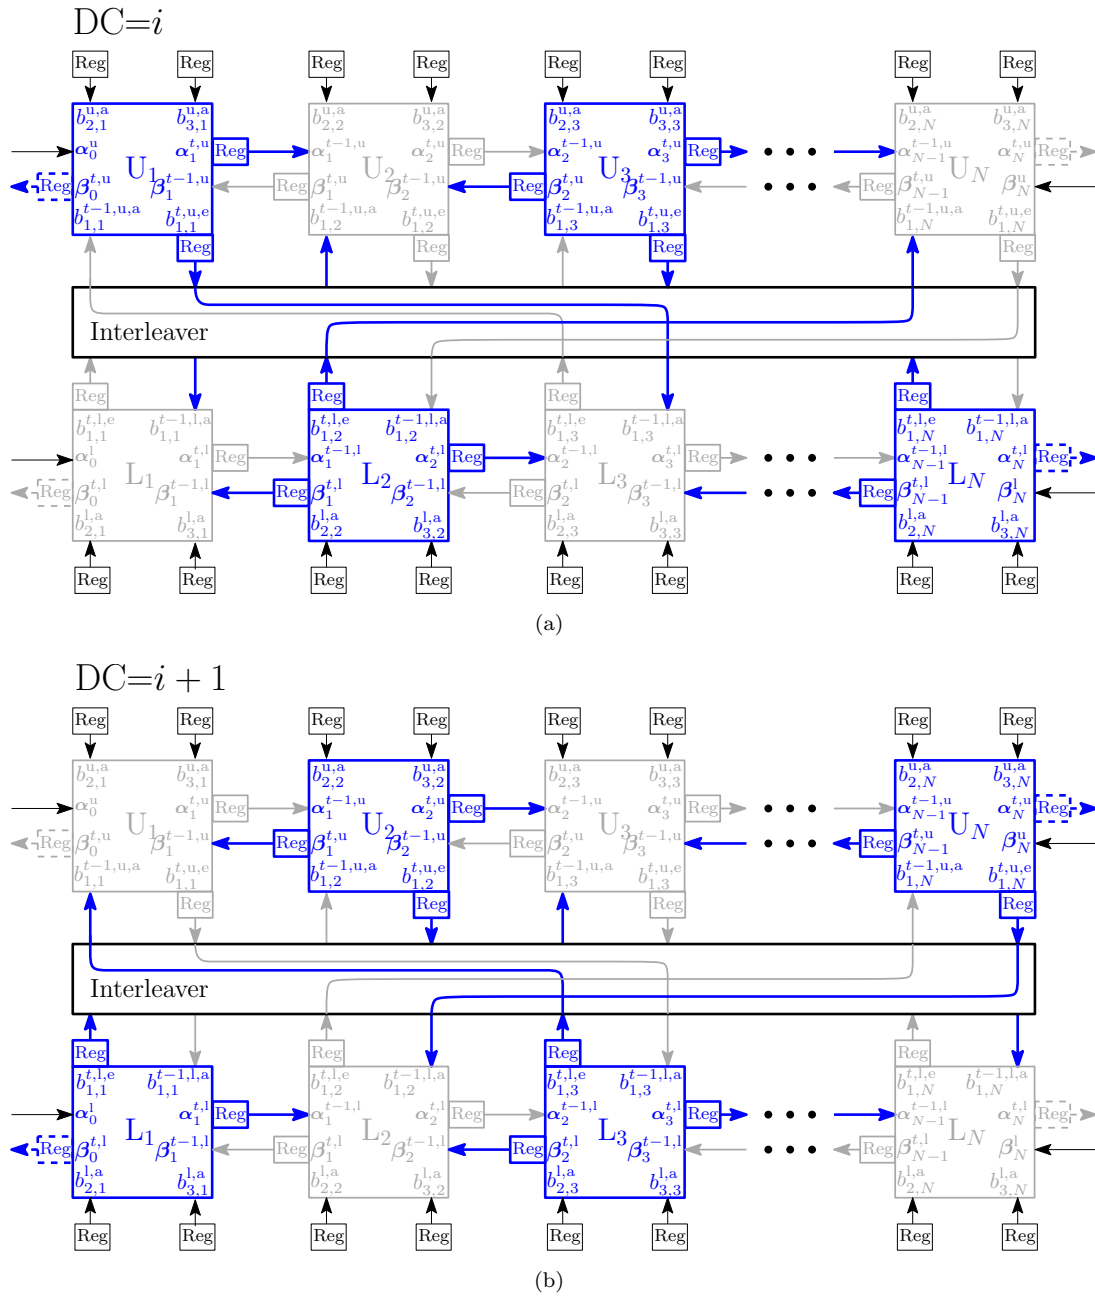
DC=$i$

Reg Reg Reg Reg Reg Reg Reg Reg

$b_{2,1}^{u,a}$ $b_{3,1}^{u,a}$ $\alpha_0^{u}$ U$_1$ $\alpha_1^{t,u}$ Reg Reg $\beta_0^{t,u}$ $\beta_1^{t-1,u}$ $b_{1,1}^{t-1,u,a}$ $b_{1,1}^{t,u,e}$ Reg

$b_{2,2}^{u,a}$ $b_{3,2}^{u,a}$ $\alpha_1^{t-1,u}$ U$_2$ $\alpha_2^{t,u}$ Reg Reg $\beta_1^{t,u}$ $\beta_2^{t-1,u}$ $b_{1,2}^{t-1,u,a}$ $b_{1,2}^{t,u,e}$ Reg

$b_{2,3}^{u,a}$ $b_{3,3}^{u,a}$ $\alpha_2^{t-1,u}$ U$_3$ $\alpha_3^{t,u}$ Reg Reg $\beta_2^{t,u}$ $\beta_3^{t-1,u}$ $b_{1,3}^{t-1,u,a}$ $b_{1,3}^{t,u,e}$ Reg

$b_{2,N}^{u,a}$ $b_{3,N}^{u,a}$ $\alpha_{N-1}^{t-1,u}$ U$_N$ $\alpha_N^{t,u}$ Reg Reg $\beta_{N-1}^{t,u}$ $\beta_N^{u}$ $b_{1,N}^{t-1,u,a}$ $b_{1,N}^{t,u,e}$ Reg

Interleaver

Reg $b_{1,1}^{t,l,e}$ $b_{1,1}^{t-1,l,a}$ $\alpha_0^{l}$ L$_1$ $\alpha_1^{t,l}$ Reg Reg $\beta_0^{t,l}$ $\beta_1^{t-1,l}$ $b_{2,1}^{l,a}$ $b_{3,1}^{l,a}$

Reg $b_{1,2}^{t,l,e}$ $b_{1,2}^{t-1,l,a}$ $\alpha_1^{t-1,l}$ L$_2$ $\alpha_2^{t,l}$ Reg Reg $\beta_1^{t,l}$ $\beta_2^{t-1,l}$ $b_{2,2}^{l,a}$ $b_{3,2}^{l,a}$

Reg $b_{1,3}^{t,l,e}$ $b_{1,3}^{t-1,l,a}$ $\alpha_2^{t-1,l}$ L$_3$ $\alpha_3^{t,l}$ Reg Reg $\beta_2^{t,l}$ $\beta_3^{t-1,l}$ $b_{2,3}^{l,a}$ $b_{3,3}^{l,a}$

Reg $b_{1,N}^{t,l,e}$ $b_{1,N}^{t-1,l,a}$ $\alpha_{N-1}^{t-1,l}$ L$_N$ $\alpha_N^{t,l}$ Reg Reg $\beta_{N-1}^{t,l}$ $\beta_N^{l}$ $b_{2,N}^{l,a}$ $b_{3,N}^{l,a}$

Reg Reg Reg Reg Reg Reg Reg Reg

(a)

DC=$i+1$

Reg Reg Reg Reg Reg Reg Reg Reg

$b_{2,1}^{u,a}$ $b_{3,1}^{u,a}$ $\alpha_0^{u}$ U$_1$ $\alpha_1^{t,u}$ Reg Reg $\beta_0^{t,u}$ $\beta_1^{t-1,u}$ $b_{1,1}^{t-1,u,a}$ $b_{1,1}^{t,u,e}$ Reg

$b_{2,2}^{u,a}$ $b_{3,2}^{u,a}$ $\alpha_1^{t-1,u}$ U$_2$ $\alpha_2^{t,u}$ Reg Reg $\beta_1^{t,u}$ $\beta_2^{t-1,u}$ $b_{1,2}^{t-1,u,a}$ $b_{1,2}^{t,u,e}$ Reg

$b_{2,3}^{u,a}$ $b_{3,3}^{u,a}$ $\alpha_2^{t-1,u}$ U$_3$ $\alpha_3^{t,u}$ Reg Reg $\beta_2^{t,u}$ $\beta_3^{t-1,u}$ $b_{1,3}^{t-1,u,a}$ $b_{1,3}^{t,u,e}$ Reg

$b_{2,N}^{u,a}$ $b_{3,N}^{u,a}$ $\alpha_{N-1}^{t-1,u}$ U$_N$ $\alpha_N^{t,u}$ Reg Reg $\beta_{N-1}^{t,u}$ $\beta_N^{u}$ $b_{1,N}^{t-1,u,a}$ $b_{1,N}^{t,u,e}$ Reg

Interleaver

Reg $b_{1,1}^{t,l,e}$ $b_{1,1}^{t-1,l,a}$ $\alpha_0^{l}$ L$_1$ $\alpha_1^{t,l}$ Reg Reg $\beta_0^{t,l}$ $\beta_1^{t-1,l}$ $b_{2,1}^{l,a}$ $b_{3,1}^{l,a}$

Reg $b_{1,2}^{t,l,e}$ $b_{1,2}^{t-1,l,a}$ $\alpha_1^{t-1,l}$ L$_2$ $\alpha_2^{t,l}$ Reg Reg $\beta_1^{t,l}$ $\beta_2^{t-1,l}$ $b_{2,2}^{l,a}$ $b_{3,2}^{l,a}$

Reg $b_{1,3}^{t,l,e}$ $b_{1,3}^{t-1,l,a}$ $\alpha_2^{t-1,l}$ L$_3$ $\alpha_3^{t,l}$ Reg Reg $\beta_2^{t,l}$ $\beta_3^{t-1,l}$ $b_{2,3}^{l,a}$ $b_{3,3}^{l,a}$

Reg $b_{1,N}^{t,l,e}$ $b_{1,N}^{t-1,l,a}$ $\alpha_{N-1}^{t-1,l}$ L$_N$ $\alpha_N^{t,l}$ Reg Reg $\beta_{N-1}^{t,l}$ $\beta_N^{l}$ $b_{2,N}^{l,a}$ $b_{3,N}^{l,a}$

Reg Reg Reg Reg Reg Reg Reg Reg

(b)